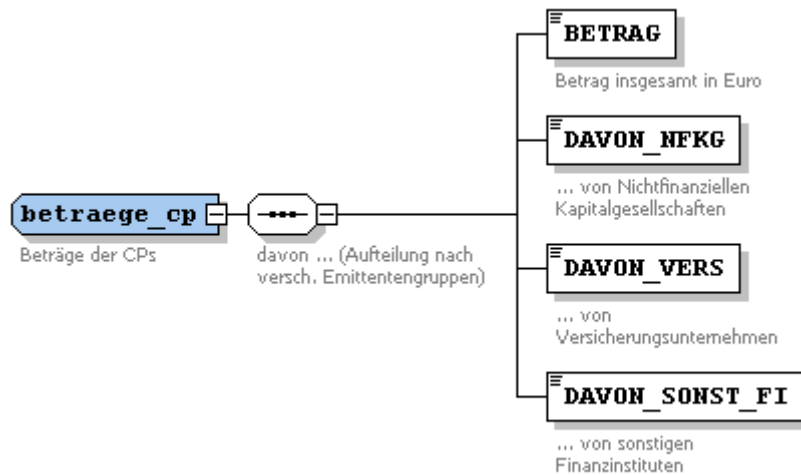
betraege_cp

Beträge der CPs

davon ... (Aufteilung nach versch. Emittentengruppen)

BETRAG

Betrag insgesamt in Euro

DAVON_NFKG

... von Nichtfinanziellen Kapitalgesellschaften

DAVON_VERS

... von Versicherungsunternehmen

DAVON_SONST_FI

... von sonstigen Finanzinstituten